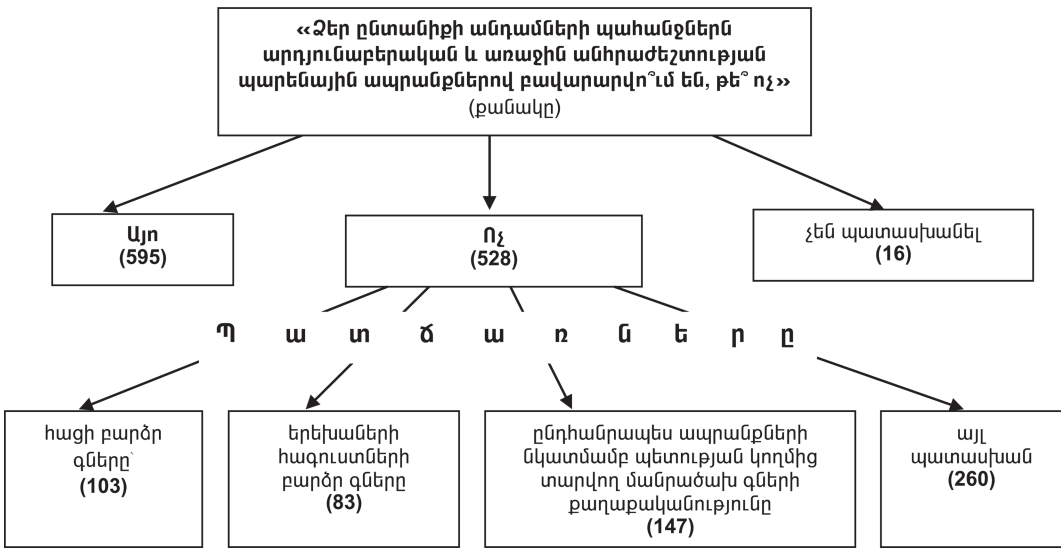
«Ձեր ընտանիքի անդամների պահանջներն արդյունաբերական և առաջին անհրաժեշտության պարենային ապրանքներով բավարարվո՞ւմ են, թե՞ ոչ» (քանակը)

Այո
(595)

Ոչ
(528)

չեն պատասխանել
(16)

Պ ա տ ճ ա ռ ն ե ր ը

հացի բարձր գները՝
(103)

երեխաների հագուստների բարձր գները
(83)

ընդհանրապես ապրանքների նկատմամբ պետության կողմից տարվող մանրածախ գների քաղաքականությունը
(147)

այլ պատասխան
(260)